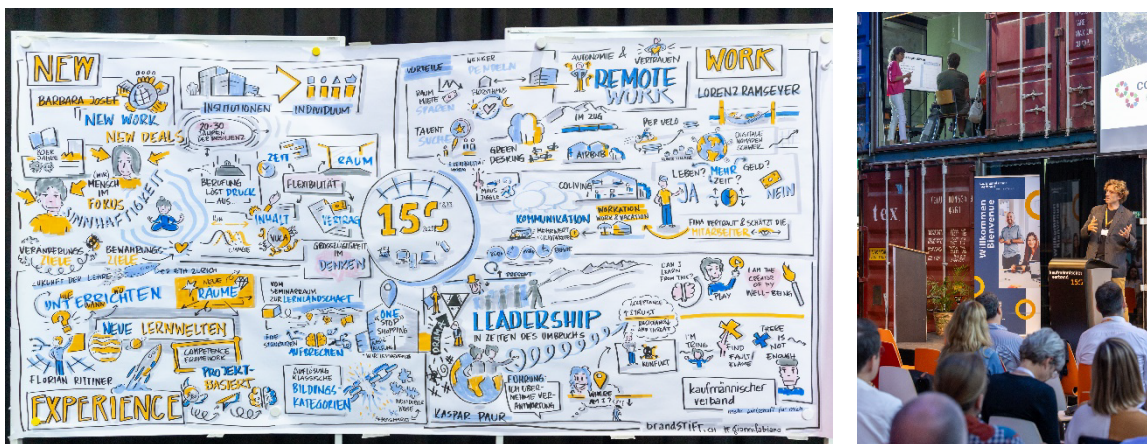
NEW

BARBARA JOSEF

NEW WORK
NEW DEALS

INSTITUTIONEN

INDIVIDUUM

20-30 JAHREN DER RESILIENZ

(MIN) MENSCH IM FOKUS

SINNHAFTIGKEIT

BERUFUNG LÖST DRUCK AUS

ZEIT

RAUM

FLEXIBILITÄT

INHALT

VERTRAG

GRENZENLOSIGKEIT IM DENKEN

150

VERANTWORTUNGS-ZIELE

BEWAHRUNGS-ZIELE

ZUKUNFT DER LEHRE

UNTERRICHTEN

NEUE RÄUME

VOM SEMINARRAUM ZUR LERNLANDSCHAFT

ONE STOP SHOPPING

NEUE LERNWELTEN

COMPETENCE FRAMEWORK

PROJEKT-BASIERT

AUFBRECHEN

KLASSISCHE BILDUNGS-KATEGORIEN

FLORIAN RITTINER

EXPERIENCE

VORTEILE

WENIGER PENDELN

AUTONOMIE & VERTRAUEN

REMOTE WORK

WORK

LORENZ RAMSEYER

TALENT SUCHE

GREEN DESKING

IM ZUG

PER VELO

COLIVING

KOMMUNIKATION

WORKATION WORK & VACATION

LEBEN?

MEHR ZEIT?

GELD?

JA

NEIN

FIRMA VERTRAUT & SCHÄTZT DIE MITARBEITER

LEADERSHIP

IN ZEITEN DES UMBRUCHS

I AM THE CREATOR OF MY WELL-BEING

PLAY

KONFLIKT

FIND FAULT BLAME

THERE IS ENOUGH

KASPAR PAUR

FÖRDERUNG EIN MISSIONARE VERANTWORTUNG

kaufmännischer verband

brandSTIFT.ch

Willkommen

tex

150